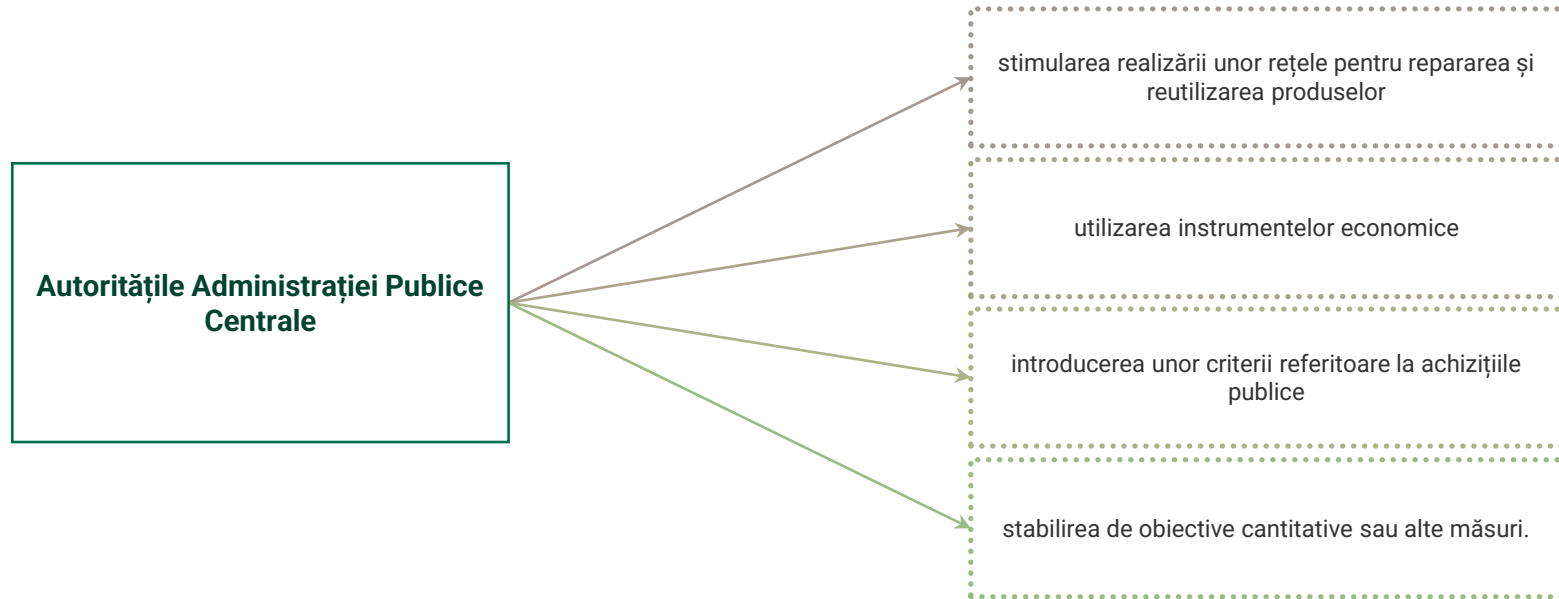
Autoritățile Administrației Publice Centrale

stimularea realizării unor rețele pentru repararea și reutilizarea produselor

utilizarea instrumentelor economice

introducerea unor criterii referitoare la achizițiile publice

stabilirea de obiective cantitative sau alte măsuri.